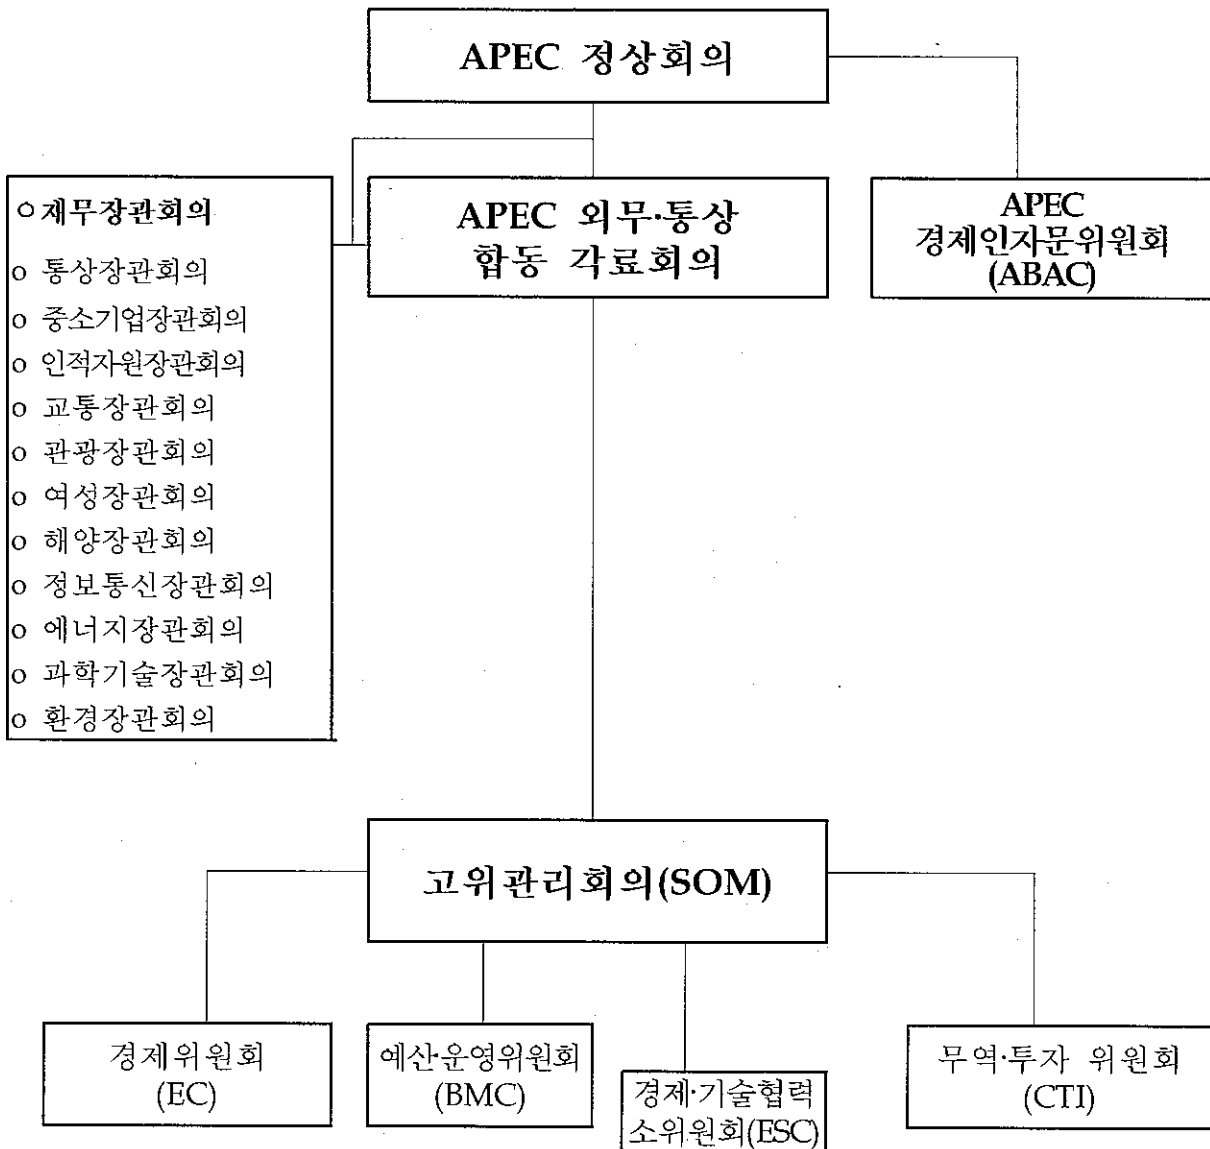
APEC 정상회의

o 재무장관회의
o 통상장관회의
o 중소기업장관회의
o 인적자원장관회의
o 교통장관회의
o 관광장관회의
o 여성장관회의
o 해양장관회의
o 정보통신장관회의
o 에너지장관회의
o 과학기술장관회의
o 환경장관회의

APEC 외무·통상 합동 각료회의

APEC 경제인자문위원회 (ABAC)

고위관리회의(SOM)

경제위원회 (EC)

예산·운영위원회 (BMC)

경제·기술협력 소위원회(ESC)

무역·투자 위원회 (CTI)